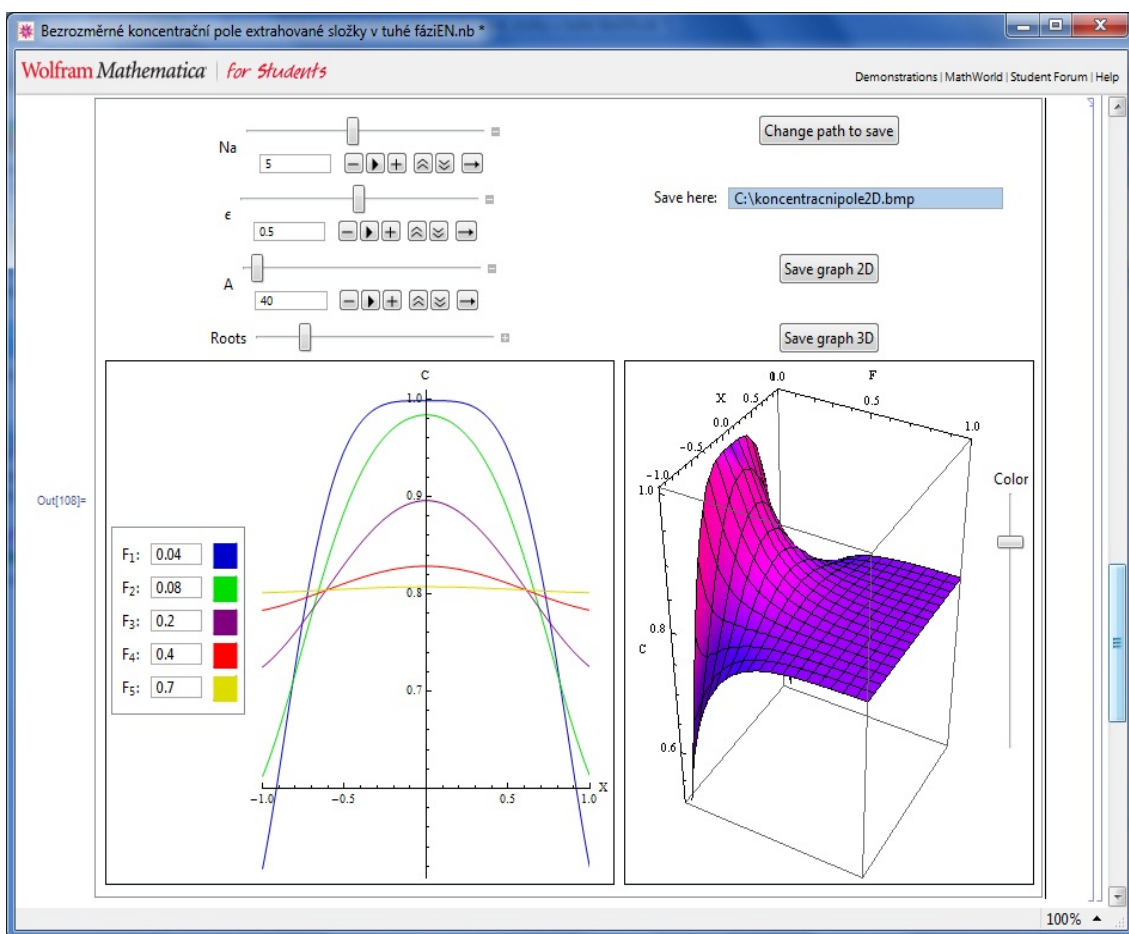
Bezrozměrné koncentrační pole extrahované složky v tuhé fáziEN.nb *

Wolfram Mathematica | for Students

Demonstrations | MathWorld | Student Forum | Help

Na
5

ϵ
0.5

A
40

Roots

Change path to save

Save here: C:\koncentracnipole2D.bmp

Save graph 2D

Save graph 3D

Out[108]=

C
1.0
0.9
0.8
0.7
X
−1.0 −0.5 0.5 1.0

$F_1$: 0.04
$F_2$: 0.08
$F_3$: 0.2
$F_4$: 0.4
$F_5$: 0.7

X 0.0 F
0.5 0.5
0.0 1.0
−0.5
−1.0
1.0
C
0.8
0.6

Color

100%